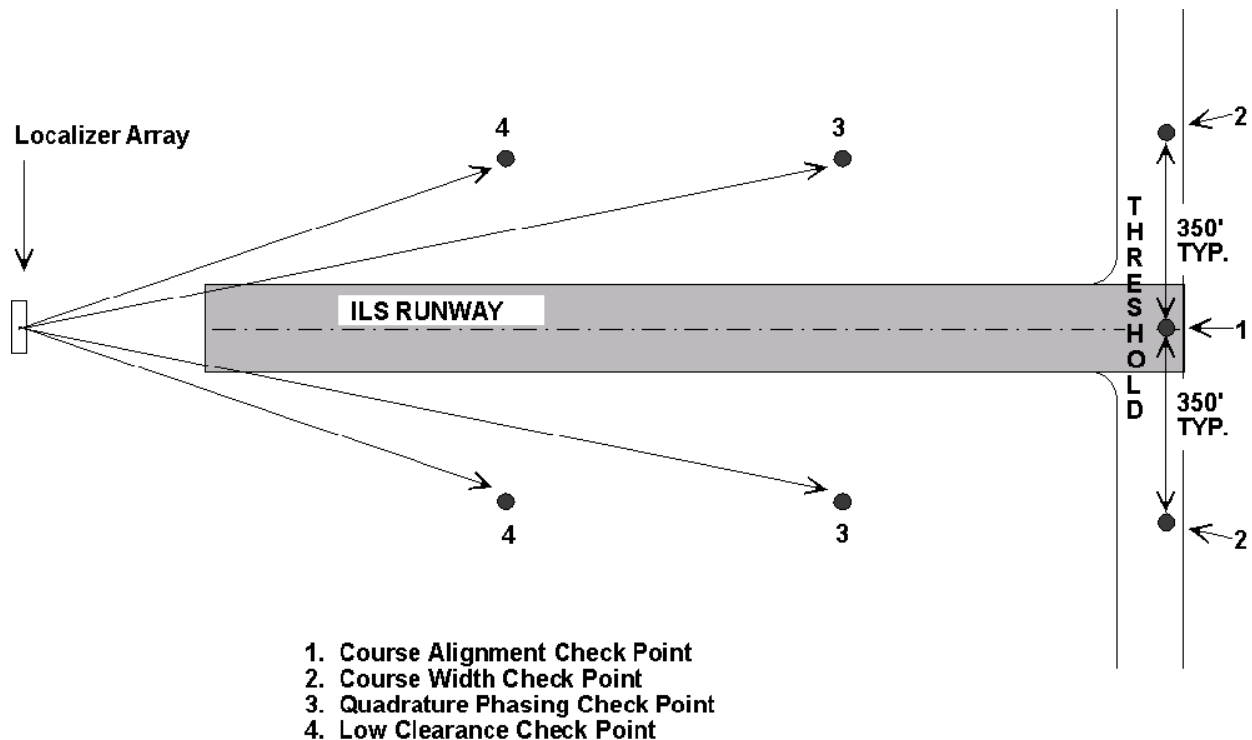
Localizer Array

4

3

2

THRESHOLD

350' TYP.

ILS RUNWAY

1

350' TYP.

4

3

2

1. Course Alignment Check Point
2. Course Width Check Point
3. Quadrature Phasing Check Point
4. Low Clearance Check Point